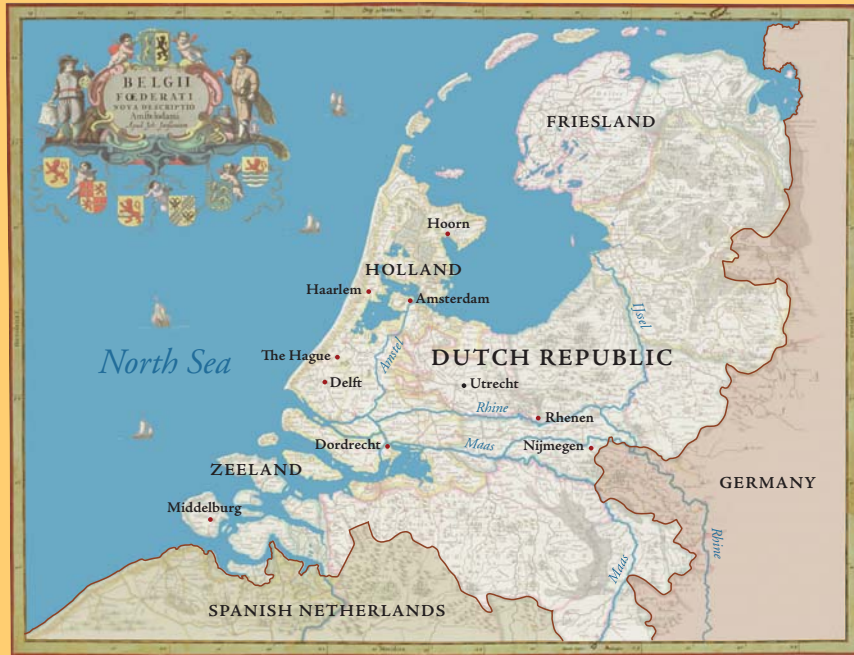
BELGII FŒDERATI NOVA DESCRIPTIO Amstelodami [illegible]

FRIESLAND

Hoorn

HOLLAND

Haarlem

Amsterdam

IJssel

North Sea

The Hague

Amstel

DUTCH REPUBLIC

Delft

Utrecht

Rhine

Rhenen

Dordrecht

Maas

Nijmegen

ZEELAND

GERMANY

Middelburg

Rhine

Maas

SPANISH NETHERLANDS